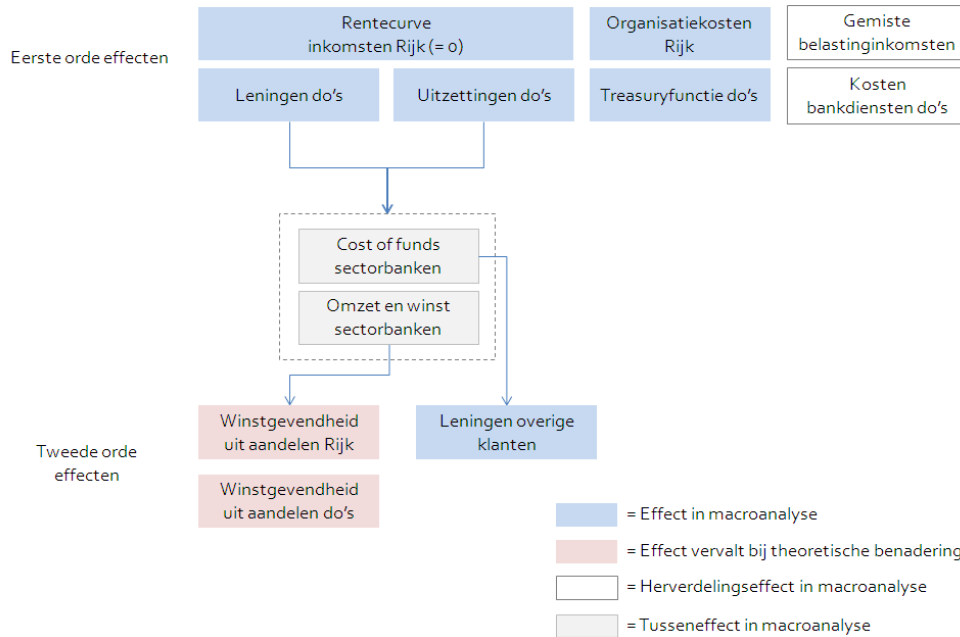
Eerste orde effecten

Rentecurve inkomsten Rijk (= 0)

Organisatiekosten Rijk

Gemiste belastinginkomsten

Leningen do's

Uitzettingen do's

Treasuryfunctie do's

Kosten bankdiensten do's

Cost of funds sectorbanken

Omzet en winst sectorbanken

Tweede orde effecten

Winstgevendheid uit aandelen Rijk

Leningen overige klanten

Winstgevendheid uit aandelen do's

= Effect in macroanalyse

= Effect vervalt bij theoretische benadering

= Herverdelingseffect in macroanalyse

= Tusseneffect in macroanalyse